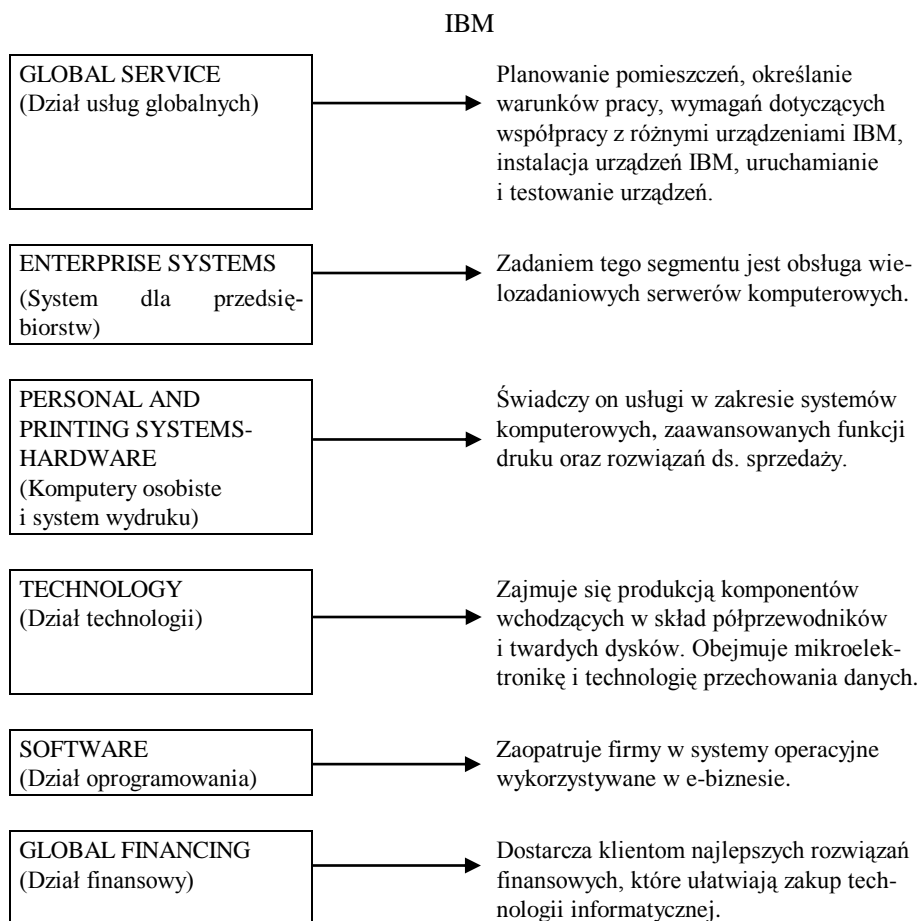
IBM

GLOBAL SERVICE
(Dział usług globalnych)

Planowanie pomieszczeń, określanie warunków pracy, wymagań dotyczących współpracy z różnymi urządzeniami IBM, instalacja urządzeń IBM, uruchamianie i testowanie urządzeń.

ENTERPRISE SYSTEMS
(System dla przedsiębiorstw)

Zadaniem tego segmentu jest obsługa wielozadaniowych serwerów komputerowych.

PERSONAL AND PRINTING SYSTEMS-HARDWARE
(Komputery osobiste i system wydruku)

Świadczy on usługi w zakresie systemów komputerowych, zaawansowanych funkcji druku oraz rozwiązań ds. sprzedaży.

TECHNOLOGY
(Dział technologii)

Zajmuje się produkcją komponentów wchodzących w skład półprzewodników i twardych dysków. Obejmuje mikroelektronikę i technologię przechowania danych.

SOFTWARE
(Dział oprogramowania)

Zaopatruje firmy w systemy operacyjne wykorzystywane w e-biznesie.

GLOBAL FINANCING
(Dział finansowy)

Dostarcza klientom najlepszych rozwiązań finansowych, które ułatwiają zakup technologii informatycznej.